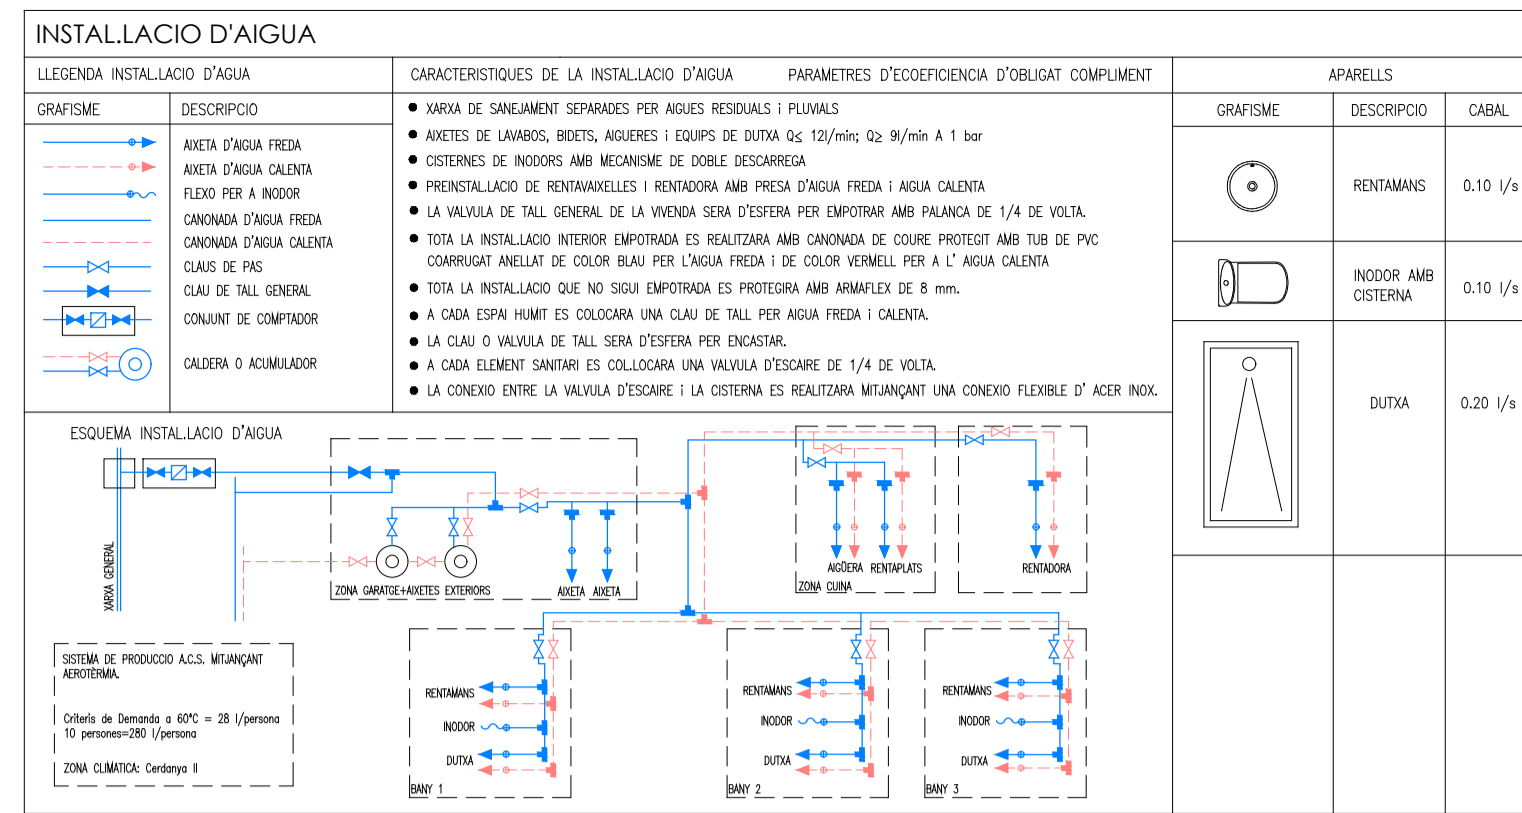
INSTAL.LACIO D'AIGUA

LLEGENDA INSTAL.LACIO D'AGUA

| GRAFISME | DESCRIPCIO |
|---|---|
| | AIXETA D'AIGUA FREDA |
| | AIXETA D'AIGUA CALENTA |
| | FLEXO PER A INODOR |
| | CANONADA D'AIGUA FREDA |
| | CANONADA D'AIGUA CALENTA |
| | CLAUS DE PAS |
| | CLAU DE TALL GENERAL |
| | CONJUNT DE COMPTADOR |
| | CALDERA O ACUMULADOR |

CARACTERISTIQUES DE LA INSTAL.LACIO D'AIGUA PARAMETRES D'ECOEFICIENCIA D'OBLIGAT COMPLIMENT

● XARXA DE SANEJAMENT SEPARADES PER AIGUES RESIDUALS i PLUVIALS
● AIXETES DE LAVABOS, BIDETS, AIGUERES i EQUIPS DE DUTXA Q≤ 12l/min; Q≥ 9l/min A 1 bar
● CISTERNES DE INODORS AMB MECANISME DE DOBLE DESCARREGA
● PREINSTAL.LACIO DE RENTAVAIXELLES I RENTADORA AMB PRESA D'AIGUA FREDA i AIGUA CALENTA
● LA VALVULA DE TALL GENERAL DE LA VIVENDA SERA D'ESFERA PER EMPOTRAR AMB PALANCA DE 1/4 DE VOLTA.
● TOTA LA INSTAL.LACIO INTERIOR EMPOTRADA ES REALITZARA AMB CANONADA DE COURE PROTEGIT AMB TUB DE PVC COARRUGAT ANELLAT DE COLOR BLAU PER L'AIGUA FREDA i DE COLOR VERMELL PER A L' AIGUA CALENTA
● TOTA LA INSTAL.LACIO QUE NO SIGUI EMPOTRADA ES PROTEGIRA AMB ARMAFLEX DE 8 mm.
● A CADA ESPAI HUMIT ES COLOCARA UNA CLAU DE TALL PER AIGUA FREDA i CALENTA.
● LA CLAU O VALVULA DE TALL SERA D'ESFERA PER ENCASTAR.
● A CADA ELEMENT SANITARI ES COL.LOCARA UNA VALVULA D'ESCAIRE DE 1/4 DE VOLTA.
● LA CONEXIO ENTRE LA VALVULA D'ESCAIRE i LA CISTERNA ES REALITZARA MITJANÇANT UNA CONEXIO FLEXIBLE D' ACER INOX.

APARELLS

| GRAFISME | DESCRIPCIO | CABAL |
|---|---|---|
| | RENTAMANS | 0.10 l/s |
| | INODOR AMB CISTERNA | 0.10 l/s |
| | DUTXA | 0.20 l/s |

ESQUEMA INSTAL.LACIO D'AIGUA

XARXA GENERAL

ZONA GARATGE+AIXETES EXTERIORS
AIXETA AIXETA
AIGÜERA RENTAPLATS
ZONA CUINA
RENTADORA

SISTEMA DE PRODUCCIO A.C.S. MITJANÇANT AEROTÈRMIA.

Criteris de Demanda a 60°C = 28 l/persona
10 persones=280 l/persona

ZONA CLIMATICA: Cerdanya II

RENTAMANS
INODOR
DUTXA
BANY 1

RENTAMANS
INODOR
DUTXA
BANY 2

RENTAMANS
INODOR
DUTXA
BANY 3